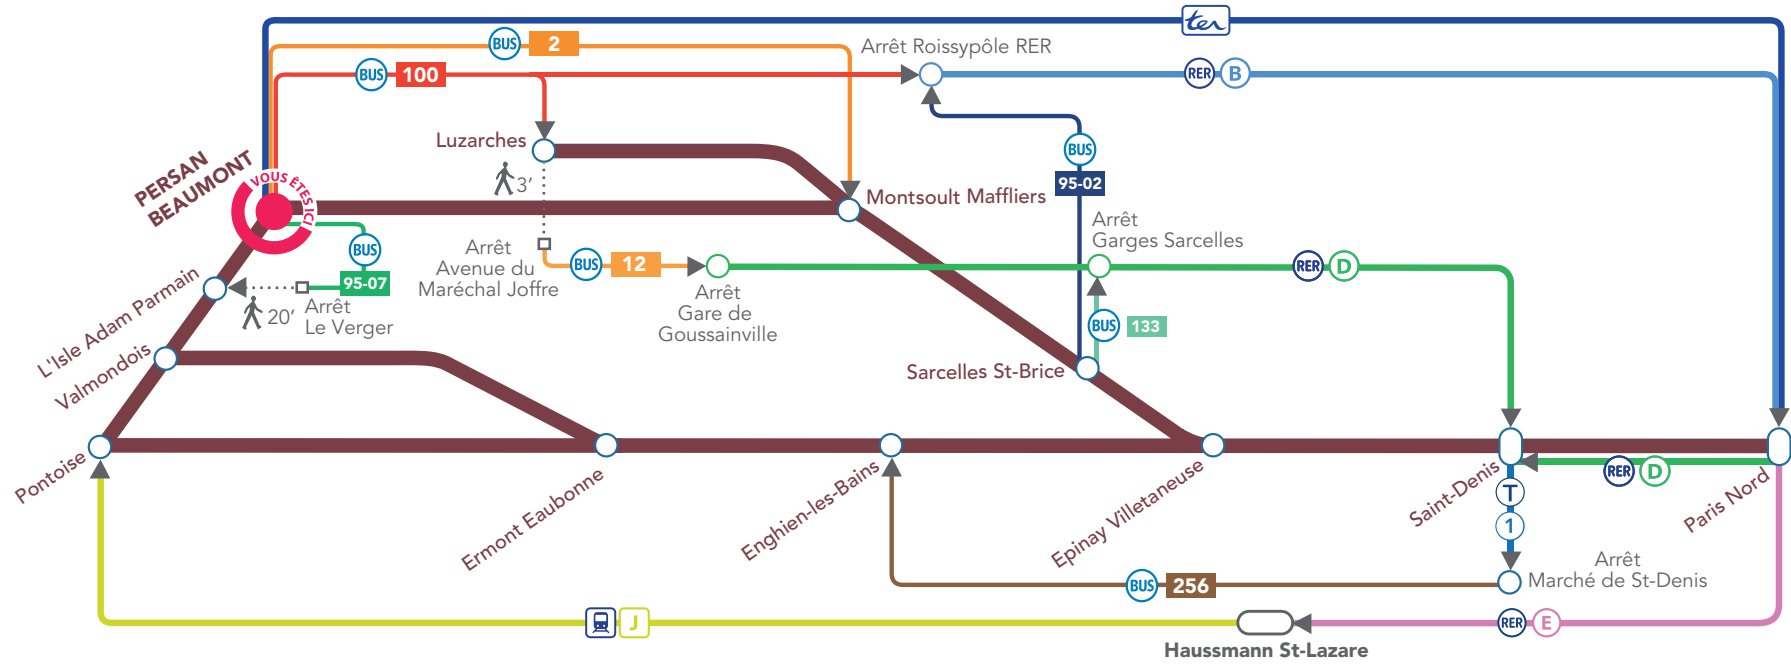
ter
BUS 2
BUS 100
Arrêt Roissypôle RER
RER B
Luzarches
3′
PERSAN BEAUMONT
VOUS ÊTES ICI
Montsoult Maffliers
BUS 95-02
Arrêt Garges Sarcelles
BUS 95-07
Arrêt Avenue du Maréchal Joffre
BUS 12
Arrêt Gare de Goussainville
RER D
L'Isle Adam Parmain
20′
Arrêt Le Verger
BUS 133
Valmondois
Sarcelles St-Brice
Pontoise
Ermont Eaubonne
Enghien-les-Bains
Epinay Villetaneuse
Saint-Denis
RER D
Paris Nord
T 1
Arrêt Marché de St-Denis
BUS 256
J
RER E
Haussmann St-Lazare